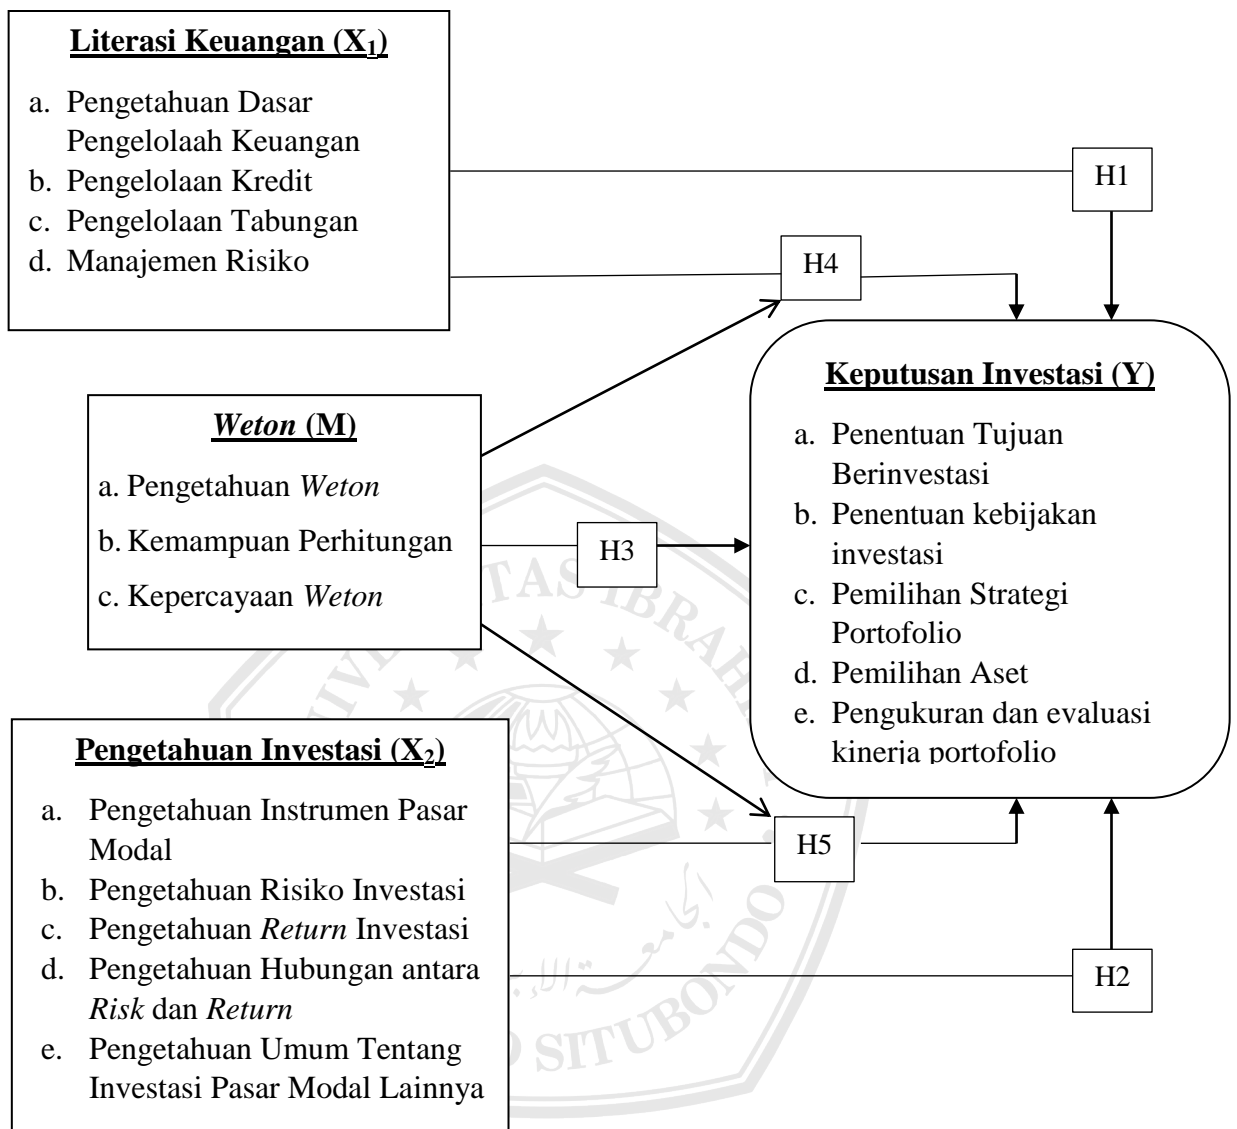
**Literasi Keuangan ($X_1$)**

a. Pengetahuan Dasar Pengelolaah Keuangan
b. Pengelolaan Kredit
c. Pengelolaan Tabungan
d. Manajemen Risiko

H1

H4

**Keputusan Investasi (Y)**

a. Penentuan Tujuan Berinvestasi
b. Penentuan kebijakan investasi
c. Pemilihan Strategi Portofolio
d. Pemilihan Aset
e. Pengukuran dan evaluasi kinerja portofolio

***Weton* (M)**

a. Pengetahuan *Weton*
b. Kemampuan Perhitungan
c. Kepercayaan *Weton*

H3

**Pengetahuan Investasi ($X_2$)**

a. Pengetahuan Instrumen Pasar Modal
b. Pengetahuan Risiko Investasi
c. Pengetahuan *Return* Investasi
d. Pengetahuan Hubungan antara *Risk* dan *Return*
e. Pengetahuan Umum Tentang Investasi Pasar Modal Lainnya

H5

H2

TAS IBRAH
SITUBONDO